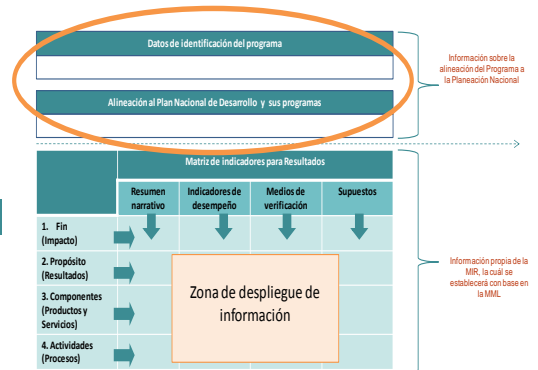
Datos de identificación del programa

Alineación al Plan Nacional de Desarrollo y sus programas

Información sobre la alineación del Programa a la Planeación Nacional

Matriz de indicadores para Resultados

| | Resumen narrativo | Indicadores de desempeño | Medios de verificación | Supuestos |
|---|---|---|---|---|
| 1. Fin (Impacto) | | | | |
| 2. Propósito (Resultados) | | | | |
| 3. Componentes (Productos y Servicios) | | | | |
| 4. Actividades (Procesos) | | | | |

Zona de despliegue de información

Información propia de la MIR, la cuál se establecerá con base en la MML